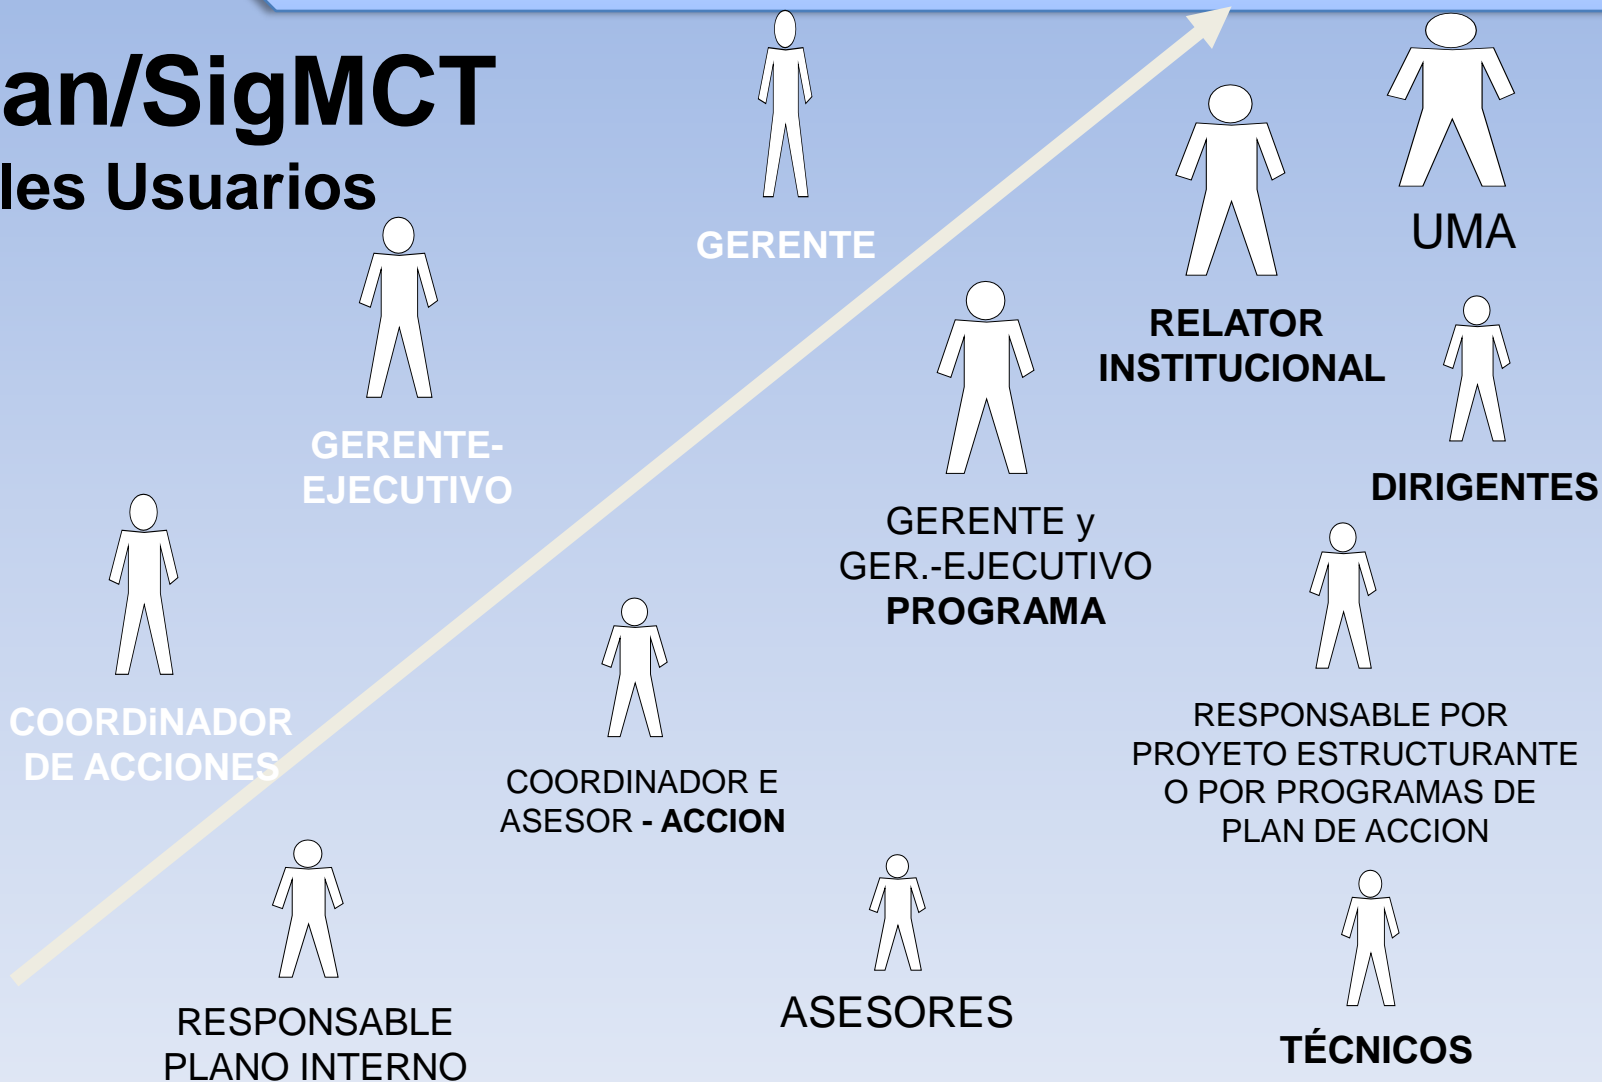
an/SigMCT
les Usuarios

GERENTE

UMA

RELATOR INSTITUCIONAL

GERENTE-EJECUTIVO

DIRIGENTES

GERENTE y GER.-EJECUTIVO PROGRAMA

COORDiNADOR DE ACCIONES

RESPONSABLE POR PROYETO ESTRUCTURANTE O POR PROGRAMAS DE PLAN DE ACCION

COORDINADOR E ASESOR - ACCION

RESPONSABLE PLANO INTERNO

ASESORES

TÉCNICOS